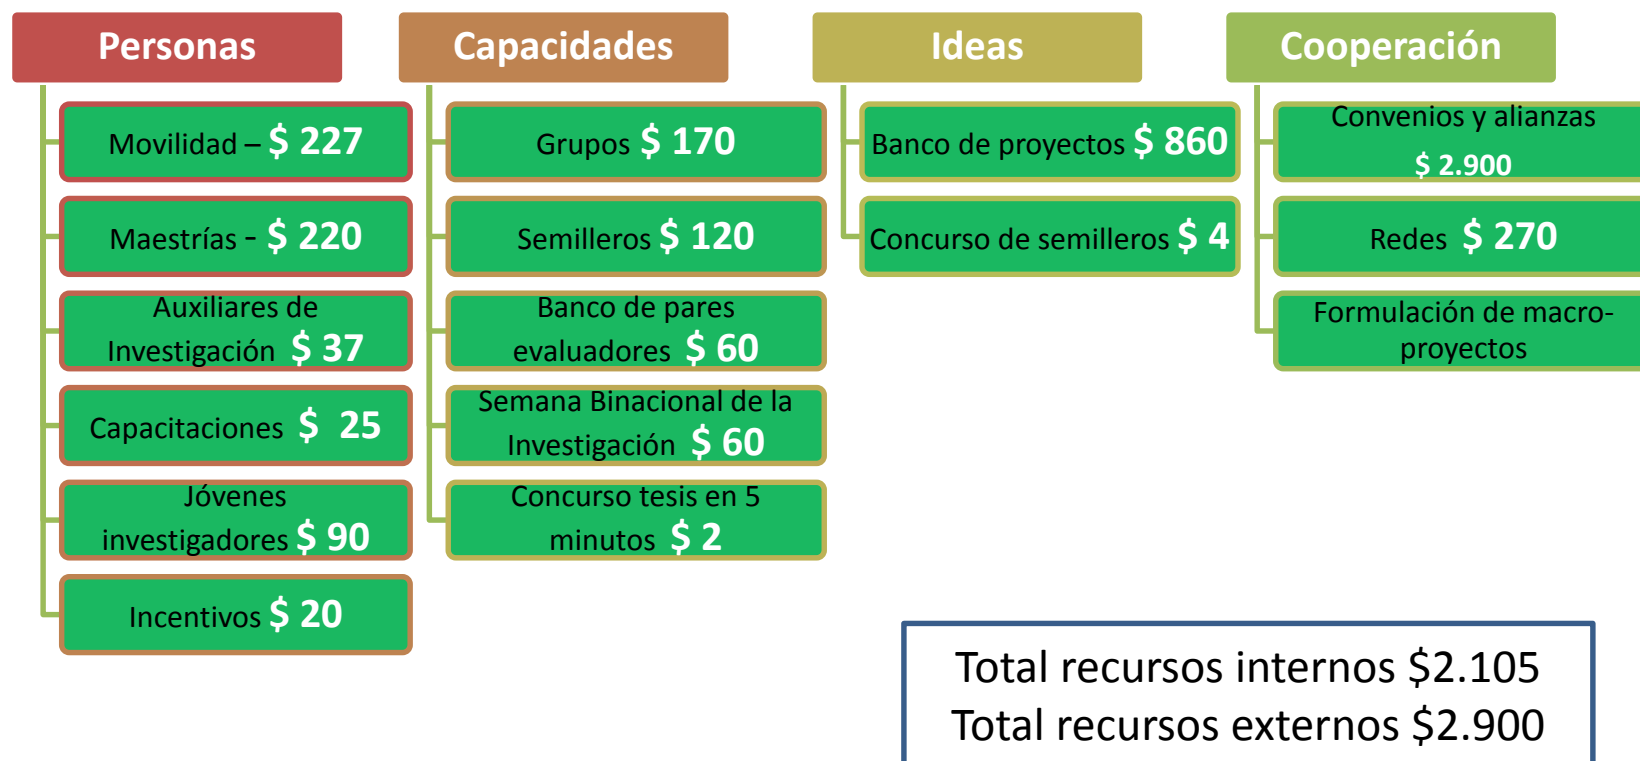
Personas

Movilidad – $ 227

Maestrías - $ 220

Auxiliares de Investigación $ 37

Capacitaciones $ 25

Jóvenes investigadores $ 90

Incentivos $ 20

Capacidades

Grupos $ 170

Semilleros $ 120

Banco de pares evaluadores $ 60

Semana Binacional de la Investigación $ 60

Concurso tesis en 5 minutos $ 2

Ideas

Banco de proyectos $ 860

Concurso de semilleros $ 4

Cooperación

Convenios y alianzas $ 2.900

Redes $ 270

Formulación de macro-proyectos

Total recursos internos $2.105
Total recursos externos $2.900